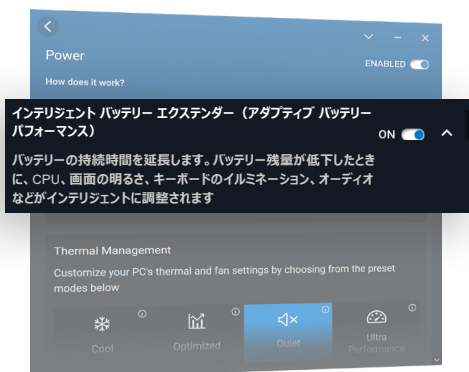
Power

How does it work?

ENABLED

インテリジェント バッテリー エクステンダー（アダプティブ バッテリー パフォーマンス）

ON

バッテリーの持続時間を延長します。バッテリー残量が低下したときに、CPU、画面の明るさ、キーボードのイルミネーション、オーディオなどがインテリジェントに調整されます

Thermal Management

Customize your PC's thermal and fan settings by choosing from the preset modes below

Cool

Optimized

Quiet

Ultra Performance